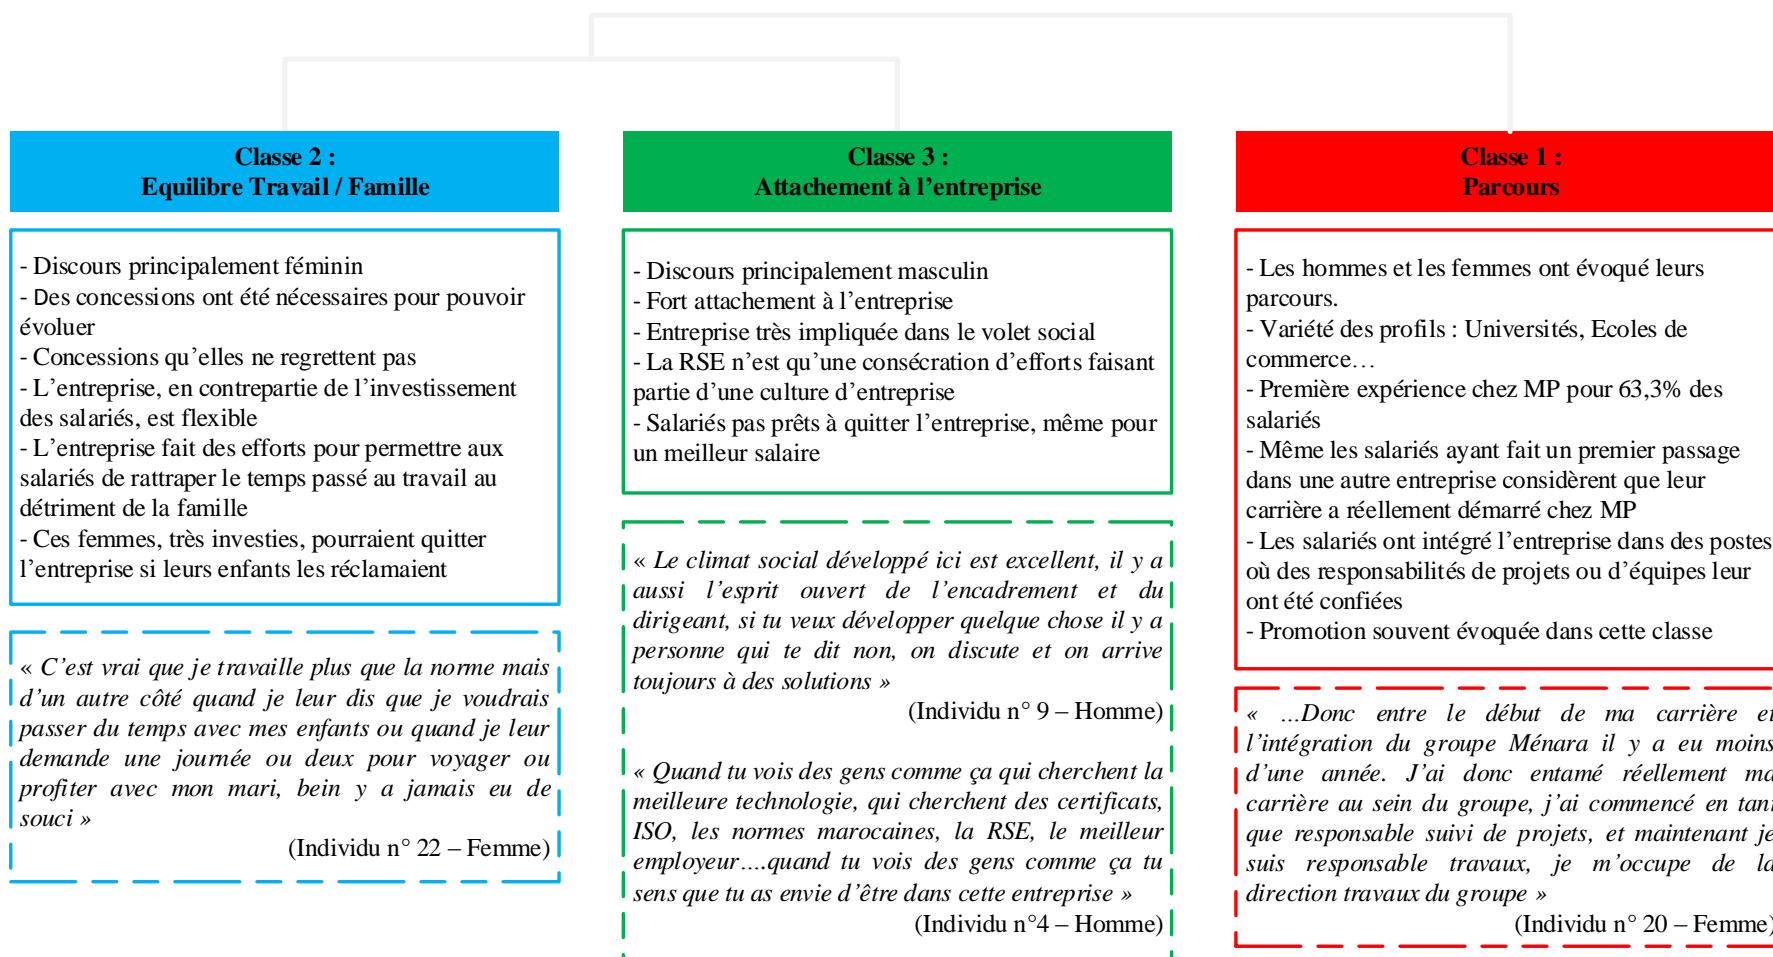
Classe 2 :
Equilibre Travail / Famille

- Discours principalement féminin
- Des concessions ont été nécessaires pour pouvoir évoluer
- Concessions qu'elles ne regrettent pas
- L'entreprise, en contrepartie de l'investissement des salariés, est flexible
- L'entreprise fait des efforts pour permettre aux salariés de rattraper le temps passé au travail au détriment de la famille
- Ces femmes, très investies, pourraient quitter l'entreprise si leurs enfants les réclamaient

« C'est vrai que je travaille plus que la norme mais d'un autre côté quand je leur dis que je voudrais passer du temps avec mes enfants ou quand je leur demande une journée ou deux pour voyager ou profiter avec mon mari, bein y a jamais eu de souci »
(Individu n° 22 – Femme)

Classe 3 :
Attachement à l'entreprise

- Discours principalement masculin
- Fort attachement à l'entreprise
- Entreprise très impliquée dans le volet social
- La RSE n'est qu'une consécration d'efforts faisant partie d'une culture d'entreprise
- Salariés pas prêts à quitter l'entreprise, même pour un meilleur salaire

« Le climat social développé ici est excellent, il y a aussi l'esprit ouvert de l'encadrement et du dirigeant, si tu veux développer quelque chose il y a personne qui te dit non, on discute et on arrive toujours à des solutions »
(Individu n° 9 – Homme)

« Quand tu vois des gens comme ça qui cherchent la meilleure technologie, qui cherchent des certificats, ISO, les normes marocaines, la RSE, le meilleur employeur….quand tu vois des gens comme ça tu sens que tu as envie d'être dans cette entreprise »
(Individu n°4 – Homme)

Classe 1 :
Parcours

- Les hommes et les femmes ont évoqué leurs parcours.
- Variété des profils : Universités, Ecoles de commerce…
- Première expérience chez MP pour 63,3% des salariés
- Même les salariés ayant fait un premier passage dans une autre entreprise considèrent que leur carrière a réellement démarré chez MP
- Les salariés ont intégré l'entreprise dans des postes où des responsabilités de projets ou d'équipes leur ont été confiées
- Promotion souvent évoquée dans cette classe

« …Donc entre le début de ma carrière et l'intégration du groupe Ménara il y a eu moins d'une année. J'ai donc entamé réellement ma carrière au sein du groupe, j'ai commencé en tant que responsable suivi de projets, et maintenant je suis responsable travaux, je m'occupe de la direction travaux du groupe »
(Individu n° 20 – Femme)